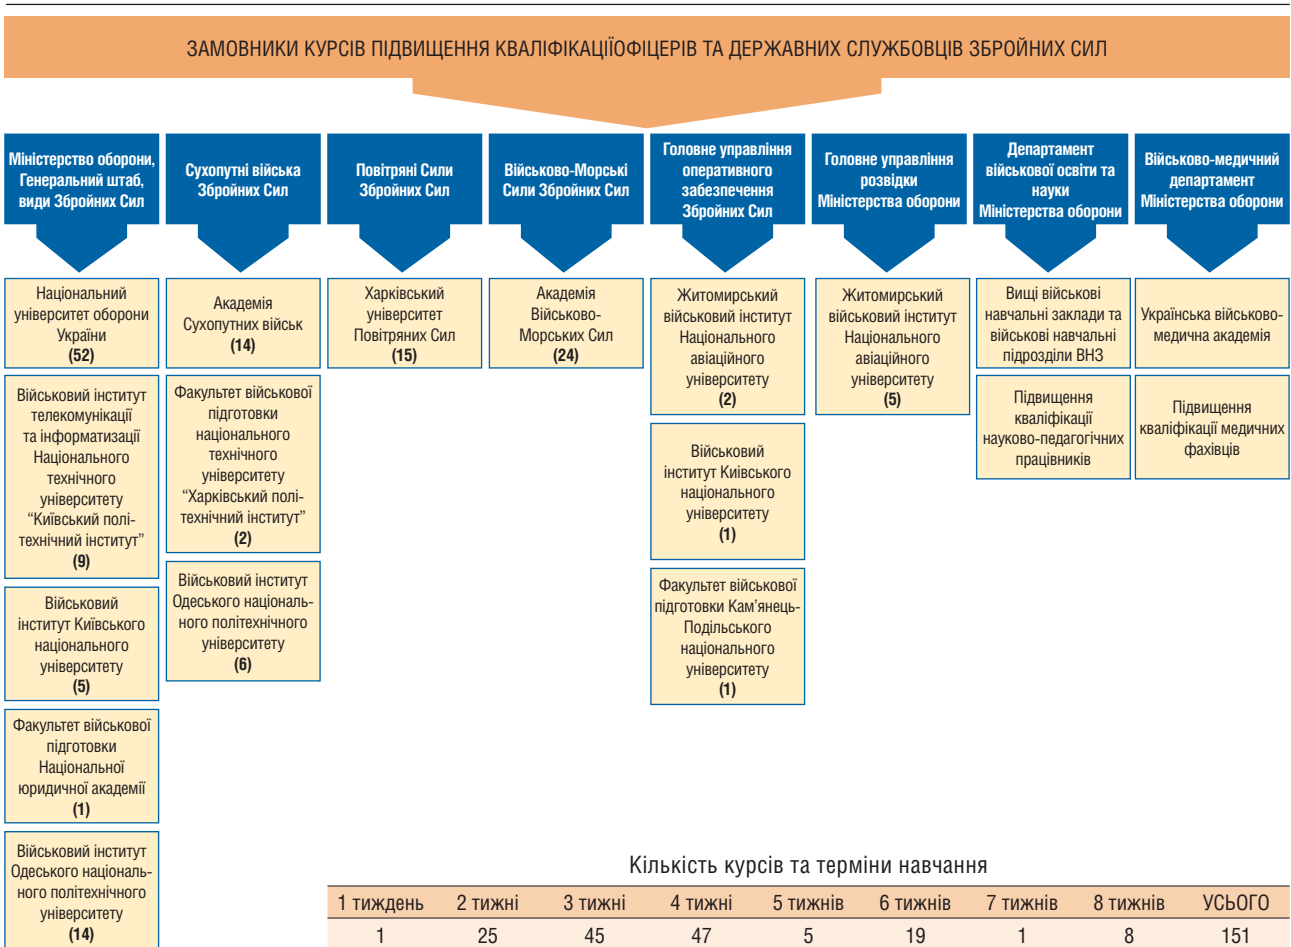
ЗАМОВНИКИ КУРСІВ ПІДВИЩЕННЯ КВАЛІФІКАЦІЇОФІЦЕРІВ ТА ДЕРЖАВНИХ СЛУЖБОВЦІВ ЗБРОЙНИХ СИЛ

Міністерство оборони, Генеральний штаб, види Збройних Сил

Національний університет оборони України (52)

Військовий інститут телекомунікації та інформатизації Національного технічного університету "Київський політехнічний інститут" (9)

Військовий інститут Київського національного університету (5)

Факультет військової підготовки Національної юридичної академії (1)

Військовий інститут Одеського національного політехнічного університету (14)

Сухопутні війська Збройних Сил

Академія Сухопутних військ (14)

Факультет військової підготовки національного технічного університету "Харківський політехнічний інститут" (2)

Військовий інститут Одеського національного політехнічного університету (6)

Повітряні Сили Збройних Сил

Харківський університет Повітряних Сил (15)

Військово-Морські Сили Збройних Сил

Академія Військово-Морських Сил (24)

Головне управління оперативного забезпечення Збройних Сил

Житомирський військовий інститут Національного авіаційного університету (2)

Військовий інститут Київського національного університету (1)

Факультет військової підготовки Кам'янець-Подільського національного університету (1)

Головне управління розвідки Міністерства оборони

Житомирський військовий інститут Національного авіаційного університету (5)

Департамент військової освіти та науки Міністерства оборони

Вищі військові навчальні заклади та військові навчальні підрозділи ВНЗ

Підвищення кваліфікації науково-педагогічних працівників

Військово-медичний департамент Міністерства оборони

Українська військово-медична академія

Підвищення кваліфікації медичних фахівців

Кількість курсів та терміни навчання

| 1 тиждень | 2 тижні | 3 тижні | 4 тижні | 5 тижнів | 6 тижнів | 7 тижнів | 8 тижнів | УСЬОГО |
|---|---|---|---|---|---|---|---|---|
| 1 | 25 | 45 | 47 | 5 | 19 | 1 | 8 | 151 |